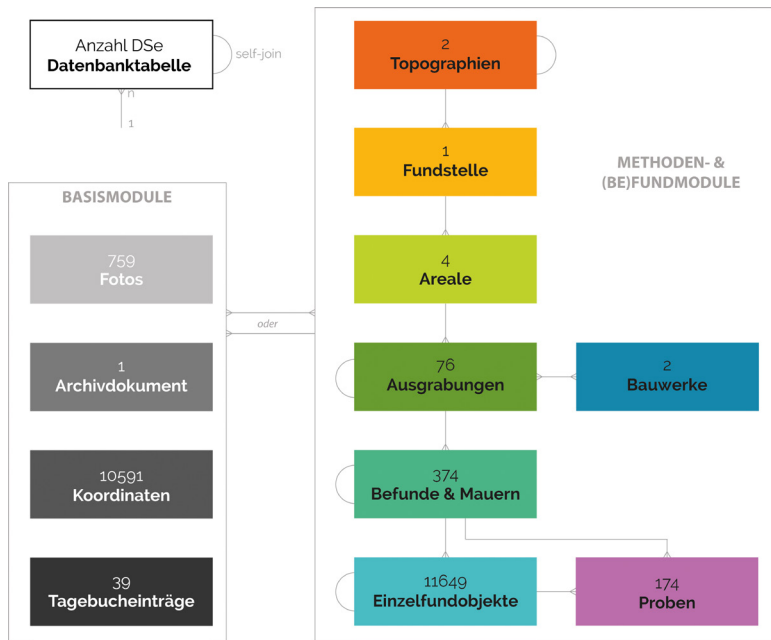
Anzahl DSe
Datenbanktabelle

self-join

n

1

BASISMODULE

759
Fotos

1
Archivdokument

10591
Koordinaten

39
Tagebucheinträge

oder

METHODEN- &
(BE)FUNDMODULE

2
Topographien

1
Fundstelle

4
Areale

76
Ausgrabungen

2
Bauwerke

374
Befunde & Mauern

11649
Einzelfundobjekte

174
Proben